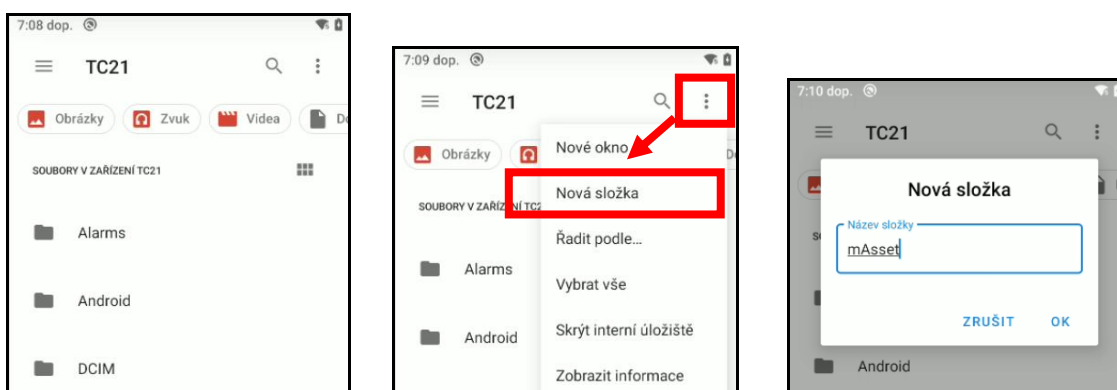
7:08 dop.

TC21

Obrázky
Zvuk
Videa
D

SOUBORY V ZAŘÍZENÍ TC21

Alarms

Android

DCIM

7:09 dop.

TC21

Obrázky

SOUBORY V ZAŘÍZENÍ TC2

Alarms

Android

Nové okno

Nová složka

Řadit podle…

Vybrat vše

Skrýt interní úložiště

Zobrazit informace

7:10 dop.

TC21

Nová složka

Název složky

mAsset

ZRUŠIT
OK

Android